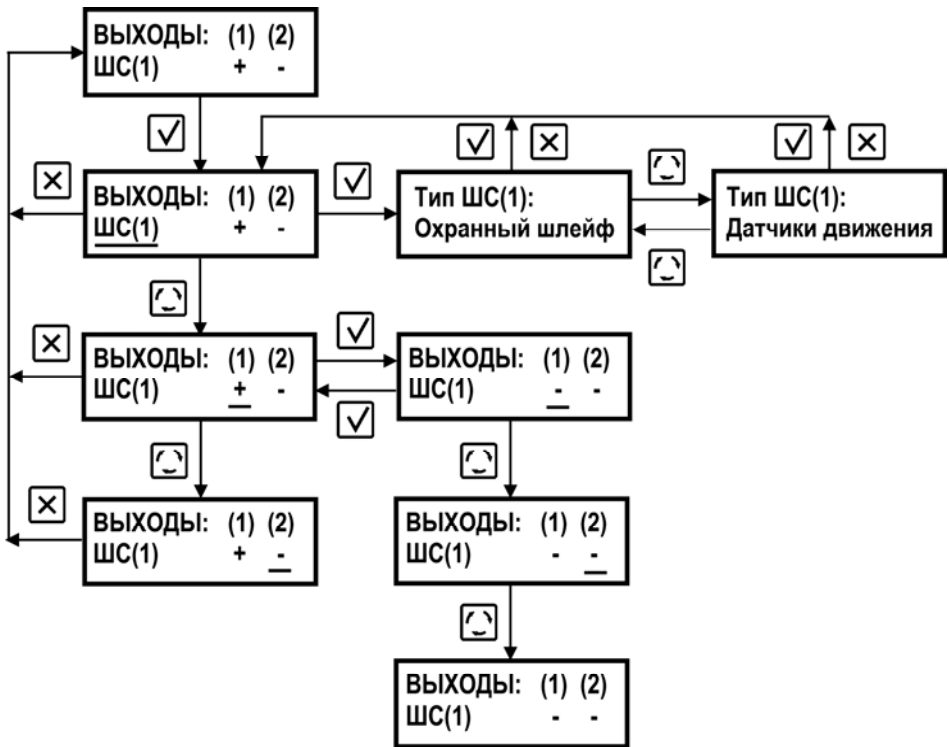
ВЫХОДЫ: (1) (2)
ШС(1) + -

ВЫХОДЫ: (1) (2)
ШС(1) + -

Тип ШС(1):
Охранный шлейф

Тип ШС(1):
Датчики движения

ВЫХОДЫ: (1) (2)
ШС(1) + -

ВЫХОДЫ: (1) (2)
ШС(1) - -

ВЫХОДЫ: (1) (2)
ШС(1) + -

ВЫХОДЫ: (1) (2)
ШС(1) - -

ВЫХОДЫ: (1) (2)
ШС(1) - -